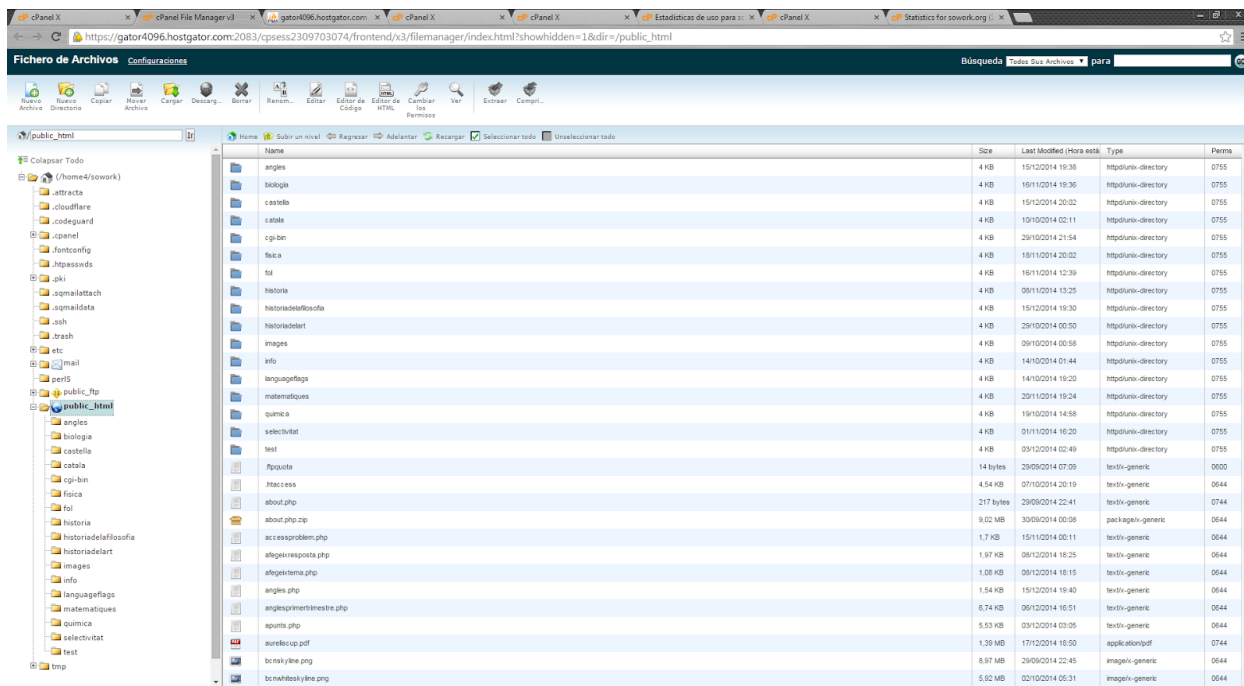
cPanel X | cPanel File Manager v3 | gator4096.hostgator.com | cPanel X | cPanel X | Estadísticas de uso para so | cPanel X | Statistics for sowork.org

https://gator4096.hostgator.com:2083/cpsess2309703074/frontend/x3/filemanager/index.html?showhidden=1&dir=/public_html

Fichero de Archivos Configuraciones

Búsqueda Todos Sus Archivos para

Nuevo Archivo | Nuevo Directorio | Copiar | Mover Archivo | Cargar | Descarg... | Borrar | Renom... | Editar | Editor de Código | Editor de HTML | Cambiar los Permisos | Ver | Extraer | Compri...

/public_html

Colapsar Todo
(/home4/sowork)
.attracta
.cloudflare
.codeguard
.cpanel
.fontconfig
.htpasswds
.pki
.sqmailattach
.sqmaildata
.ssh
.trash
etc
mail
perl5
public_ftp
public_html
angles
biologia
castella
catala
cgi-bin
fisica
fol
historia
historiadelafilosofia
historiadelart
images
info
languageflags
matematiques
quimica
selectivitat
test
tmp

Home | Subir un nivel | Regresar | Adelantar | Recargar | Seleccionar todo | Unseleccionar todo

| Name | Size | Last Modified (Hora está | Type | Perms |
|---|---|---|---|---|
| angles | 4 KB | 15/12/2014 19:38 | httpd/unix-directory | 0755 |
| biologia | 4 KB | 16/11/2014 19:36 | httpd/unix-directory | 0755 |
| castella | 4 KB | 15/12/2014 20:02 | httpd/unix-directory | 0755 |
| catala | 4 KB | 10/10/2014 02:11 | httpd/unix-directory | 0755 |
| cgi-bin | 4 KB | 29/10/2014 21:54 | httpd/unix-directory | 0755 |
| fisica | 4 KB | 18/11/2014 20:02 | httpd/unix-directory | 0755 |
| fol | 4 KB | 16/11/2014 12:39 | httpd/unix-directory | 0755 |
| historia | 4 KB | 08/11/2014 13:25 | httpd/unix-directory | 0755 |
| historiadelafilosofia | 4 KB | 15/12/2014 19:30 | httpd/unix-directory | 0755 |
| historiadelart | 4 KB | 29/10/2014 00:50 | httpd/unix-directory | 0755 |
| images | 4 KB | 09/10/2014 00:58 | httpd/unix-directory | 0755 |
| info | 4 KB | 14/10/2014 01:44 | httpd/unix-directory | 0755 |
| languageflags | 4 KB | 14/10/2014 19:20 | httpd/unix-directory | 0755 |
| matematiques | 4 KB | 20/11/2014 19:24 | httpd/unix-directory | 0755 |
| quimica | 4 KB | 19/10/2014 14:58 | httpd/unix-directory | 0755 |
| selectivitat | 4 KB | 01/11/2014 16:20 | httpd/unix-directory | 0755 |
| test | 4 KB | 03/12/2014 02:49 | httpd/unix-directory | 0755 |
| .ftpquota | 14 bytes | 29/09/2014 07:09 | text/x-generic | 0600 |
| .htaccess | 4,54 KB | 07/10/2014 20:19 | text/x-generic | 0644 |
| about.php | 217 bytes | 29/09/2014 22:41 | text/x-generic | 0744 |
| about.php.zip | 9,02 MB | 30/09/2014 00:08 | package/x-generic | 0644 |
| accessproblem.php | 1,7 KB | 15/11/2014 00:11 | text/x-generic | 0644 |
| afegeixresposta.php | 1,97 KB | 08/12/2014 18:25 | text/x-generic | 0644 |
| afegeixtema.php | 1,08 KB | 08/12/2014 18:15 | text/x-generic | 0644 |
| angles.php | 1,54 KB | 15/12/2014 19:40 | text/x-generic | 0644 |
| anglesprimertrimestre.php | 6,74 KB | 06/12/2014 16:51 | text/x-generic | 0644 |
| apunts.php | 5,53 KB | 03/12/2014 03:05 | text/x-generic | 0644 |
| aureliscup.pdf | 1,39 MB | 17/12/2014 16:50 | application/pdf | 0744 |
| bcnskyline.png | 8,97 MB | 29/09/2014 22:45 | image/x-generic | 0644 |
| bcnwhiteskyline.png | 5,92 MB | 02/10/2014 05:31 | image/x-generic | 0644 |